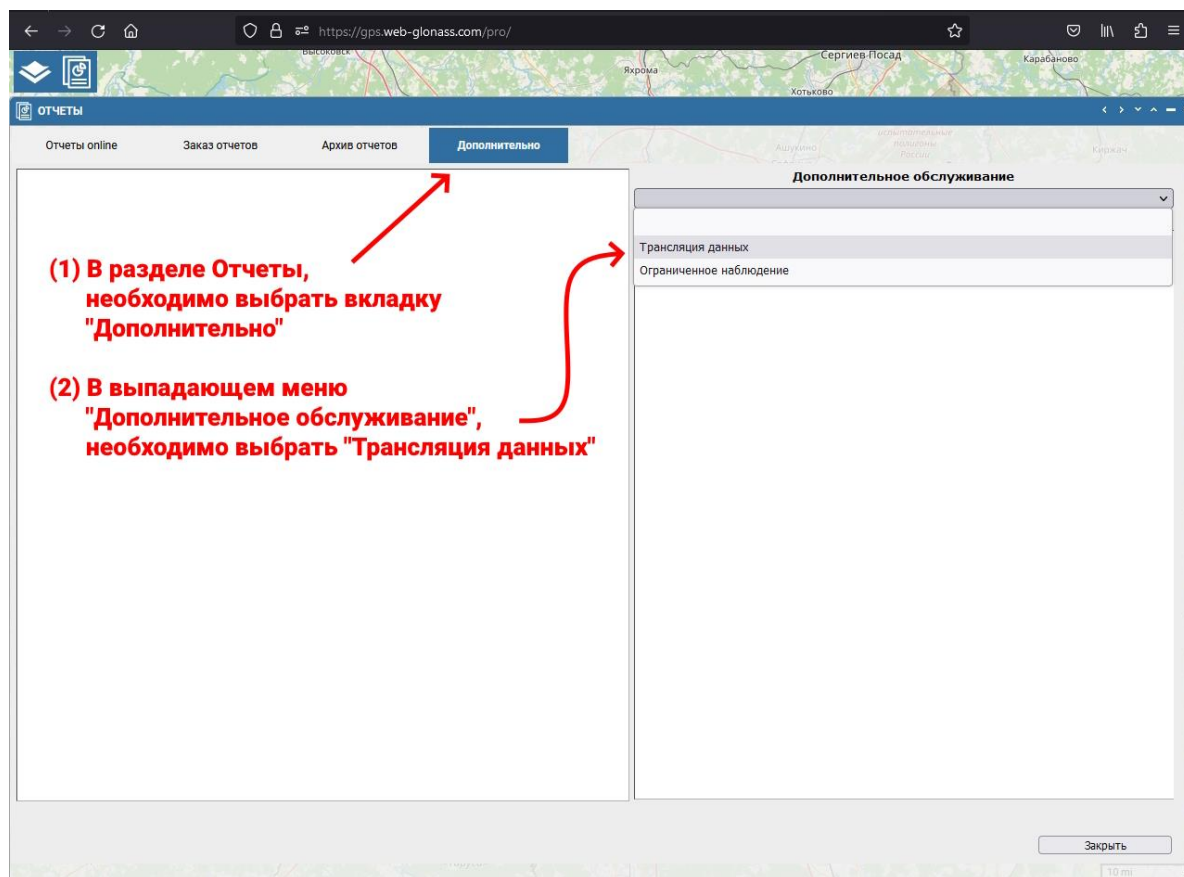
https://gps.web-glonass.com/pro/

Высоковск Яхрома Сергиев Посад Карабаново Хотьково

ОТЧЕТЫ

Отчеты online | Заказ отчетов | Архив отчетов | Дополнительно

Ашукино Киржач

Дополнительное обслуживание

Трансляция данных
Ограниченное наблюдение

(1) В разделе Отчеты, необходимо выбрать вкладку "Дополнительно"

(2) В выпадающем меню "Дополнительное обслуживание", необходимо выбрать "Трансляция данных"

Закрыть

10 mi